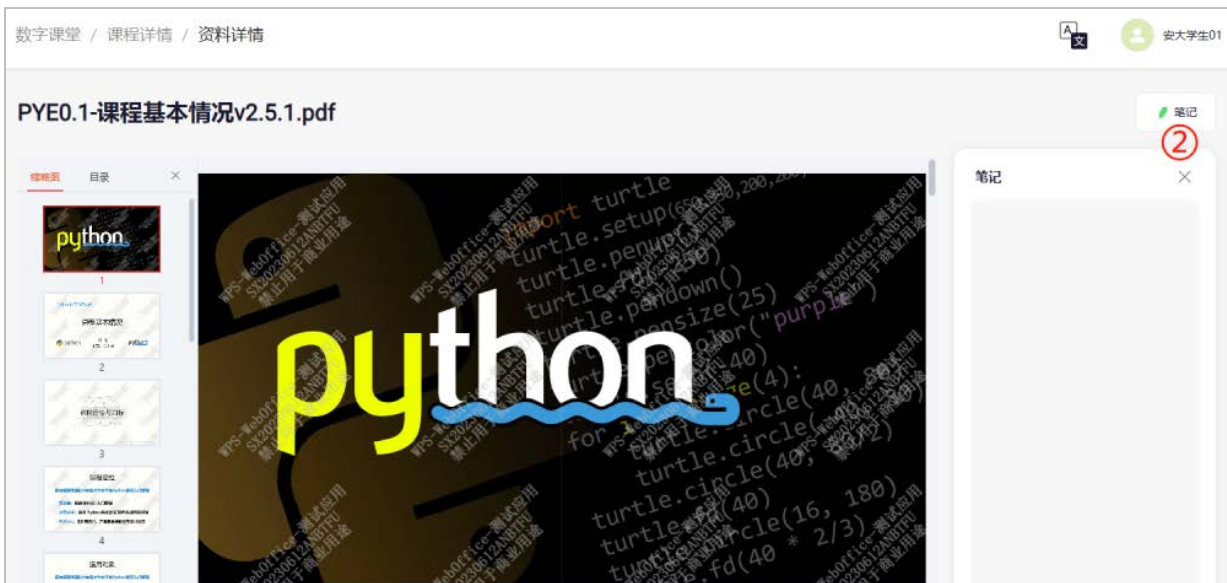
数字课堂 / 课程详情 / 资料详情

安大学生01

PYE0.1-课程基本情况v2.5.1.pdf

笔记

②

缩略图 目录 ×

python

1

课程基本情况

2

课程定位与目标

3

课程定位

4

课程目录

python

import turtle
turtle.setup(650, 350, 200, 200)
turtle.penup()
turtle.fd(-250)
turtle.pendown()
turtle.pensize(25)
turtle.pencolor("purple")
turtle.seth(-40)
for i in range(4):
turtle.circle(40, 80)
turtle.circle(-40, 80)
turtle.circle(40, 80/2)
turtle.fd(40)
turtle.circle(16, 180)
turtle.fd(40 * 2/3)

WPS-WebOffice-测试应用 SX20230612ANBTFU 禁止用于商业用途

笔记 ×